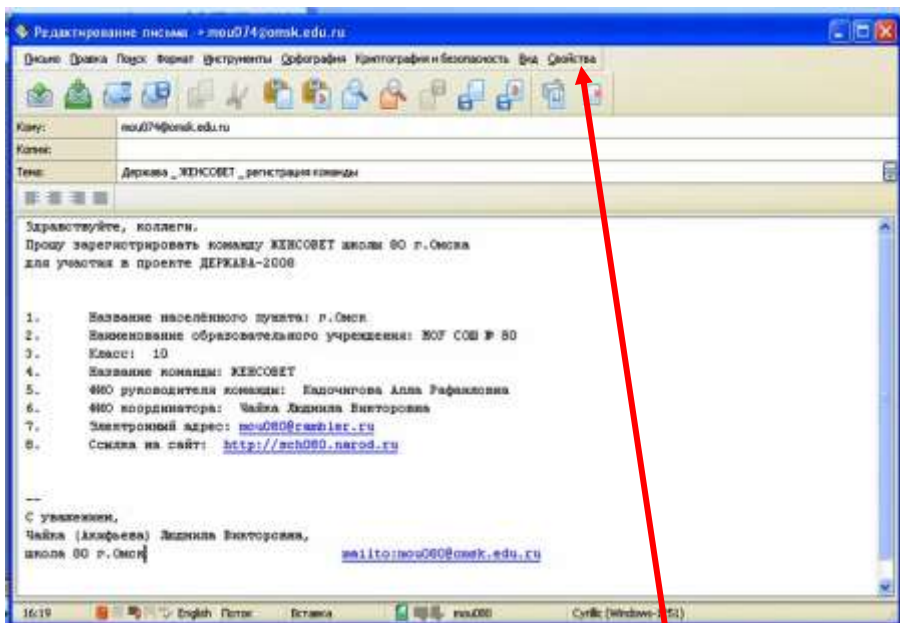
Редактирование письма - mou074@omsk.edu.ru

Письмо Правка Поиск Формат Инструменты Орфография Криптография и безопасность Вид Свойства

Кому: mou074@omsk.edu.ru
Копия:
Тема: Держава _ ЖЕНСОВЕТ _ регистрация команды

Здравствуйте, коллеги.
Прошу зарегистрировать команду ЖЕНСОВЕТ школы 80 г.Омска для участия в проекте ДЕРЖАВА-2008

1. Название населённого пункта: г.Омск
2. Наименование образовательного учреждения: МОУ СОШ № 80
3. Класс: 10
4. Название команды: ЖЕНСОВЕТ
5. ФИО руководителя команды: Кадочигова Алла Рафаиловна
6. ФИО координатора: Чайка Людмила Викторовна
7. Электронный адрес: mou080@rambler.ru
8. Ссылка на сайт: http://sch080.narod.ru

--
С уважением,
Чайка (Агафьева) Людмила Викторовна,
школа 80 г.Омск mailto:mou080@omsk.edu.ru

16:19 English Поток Вставка mou080 Cyrillic (Windows-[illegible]51)